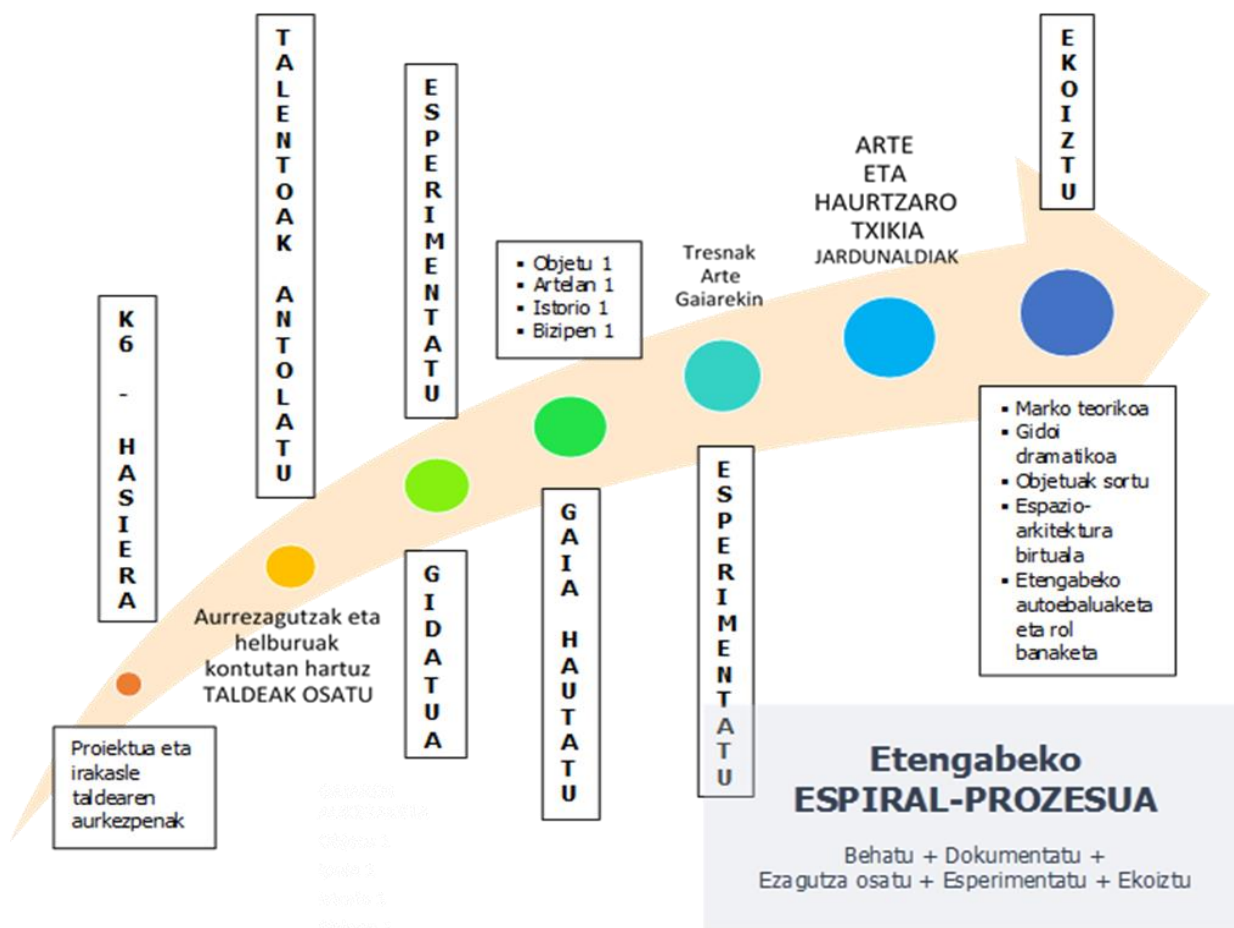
K6 - HASIERA

TALENTOAK ANTOLATU

ESPERIMENTATU

Objetu 1
Artelan 1
Istorio 1
Bizipen 1

Tresnak Arte Gaiarekin

ARTE ETA HAURTZARO TXIKIA JARDUNALDIAK

EKOIZTU

Aurrezagutzak eta helburuak kontutan hartuz TALDEAK OSATU

GIDATUA

GAIA HAUTATU

ESPERIMENTATU

Marko teorikoa
Gidoi dramatikoa
Objetuak sortu
Espazio-arkitektura birtuala
Etengabeko autoebaluaketa eta rol banaketa

Proiektua eta irakasle taldearen aurkezpenak

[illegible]

Etengabeko ESPIRAL-PROZESUA

Behatu + Dokumentatu + Ezagutza osatu + Esperimentatu + Ekoiztu